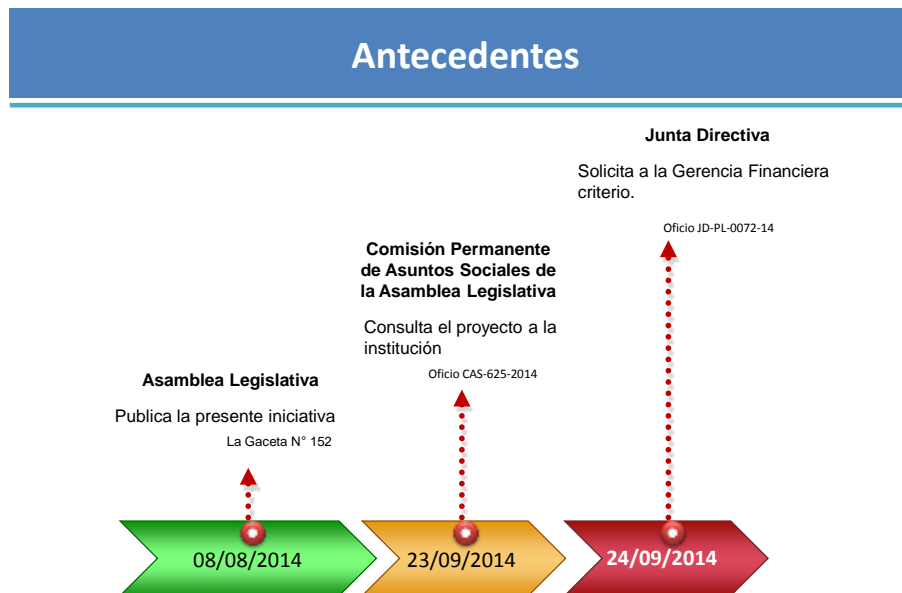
Antecedentes

Asamblea Legislativa

Publica la presente iniciativa

La Gaceta N° 152

Comisión Permanente de Asuntos Sociales de la Asamblea Legislativa

Consulta el proyecto a la institución

Oficio CAS-625-2014

Junta Directiva

Solicita a la Gerencia Financiera criterio.

Oficio JD-PL-0072-14

08/08/2014

23/09/2014

24/09/2014